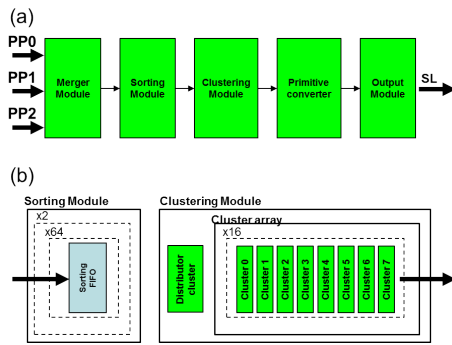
(a)

PP0

PP1

PP2

Merger Module

Sorting Module

Clustering Module

Primitive converter

Output Module

SL

(b)

Sorting Module

x2

x64

Sorting FIFO

Clustering Module

Cluster array

x16

Distributor cluster

Cluster 0

Cluster 1

Cluster 2

Cluster 3

Cluster 4

Cluster 5

Cluster 6

Cluster 7